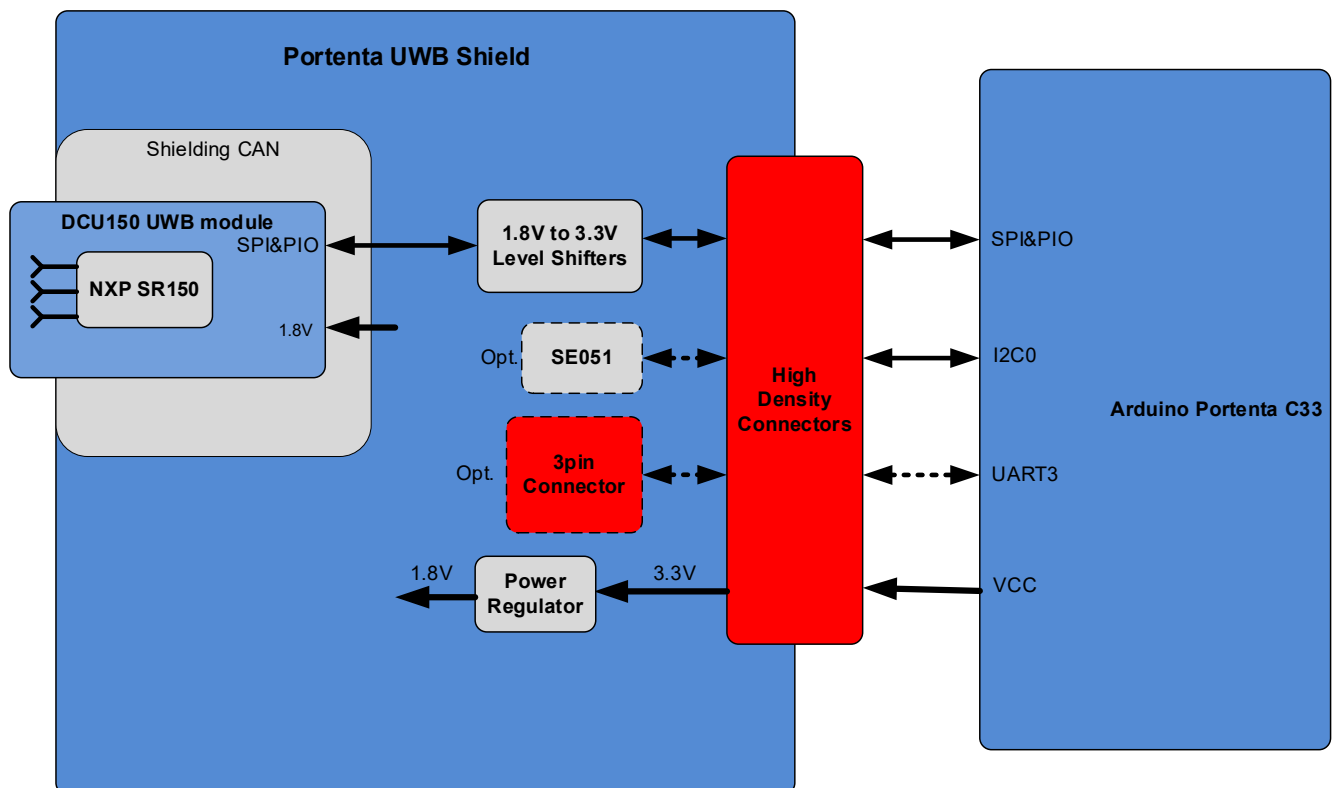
Portenta UWB Shield

Shielding CAN

DCU150 UWB module

SPI&PIO

NXP SR150

1.8V

1.8V to 3.3V Level Shifters

Opt.

SE051

Opt.

3pin Connector

1.8V

Power Regulator

3.3V

High Density Connectors

SPI&PIO

I2C0

UART3

VCC

Arduino Portenta C33